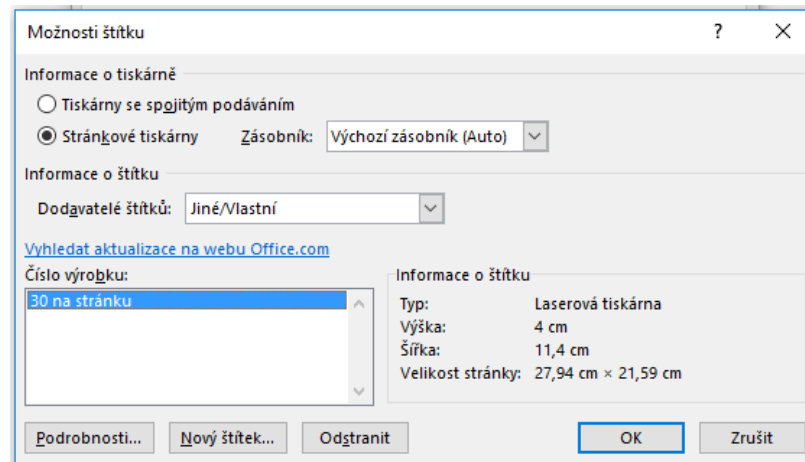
Možnosti štítku

?

Informace o tiskárně

Tiskárny se spojitým podáváním

Stránkové tiskárny

Zásobník: Výchozí zásobník (Auto)

Informace o štítku

Dodavatelé štítků: Jiné/Vlastní

Vyhledat aktualizace na webu Office.com

Číslo výrobku:

30 na stránku

Informace o štítku

| | |
|---|---|
| Typ: | Laserová tiskárna |
| Výška: | 4 cm |
| Šířka: | 11,4 cm |
| Velikost stránky: | 27,94 cm × 21,59 cm |

Podrobnosti...

Nový štítek...

Odstranit

OK

Zrušit